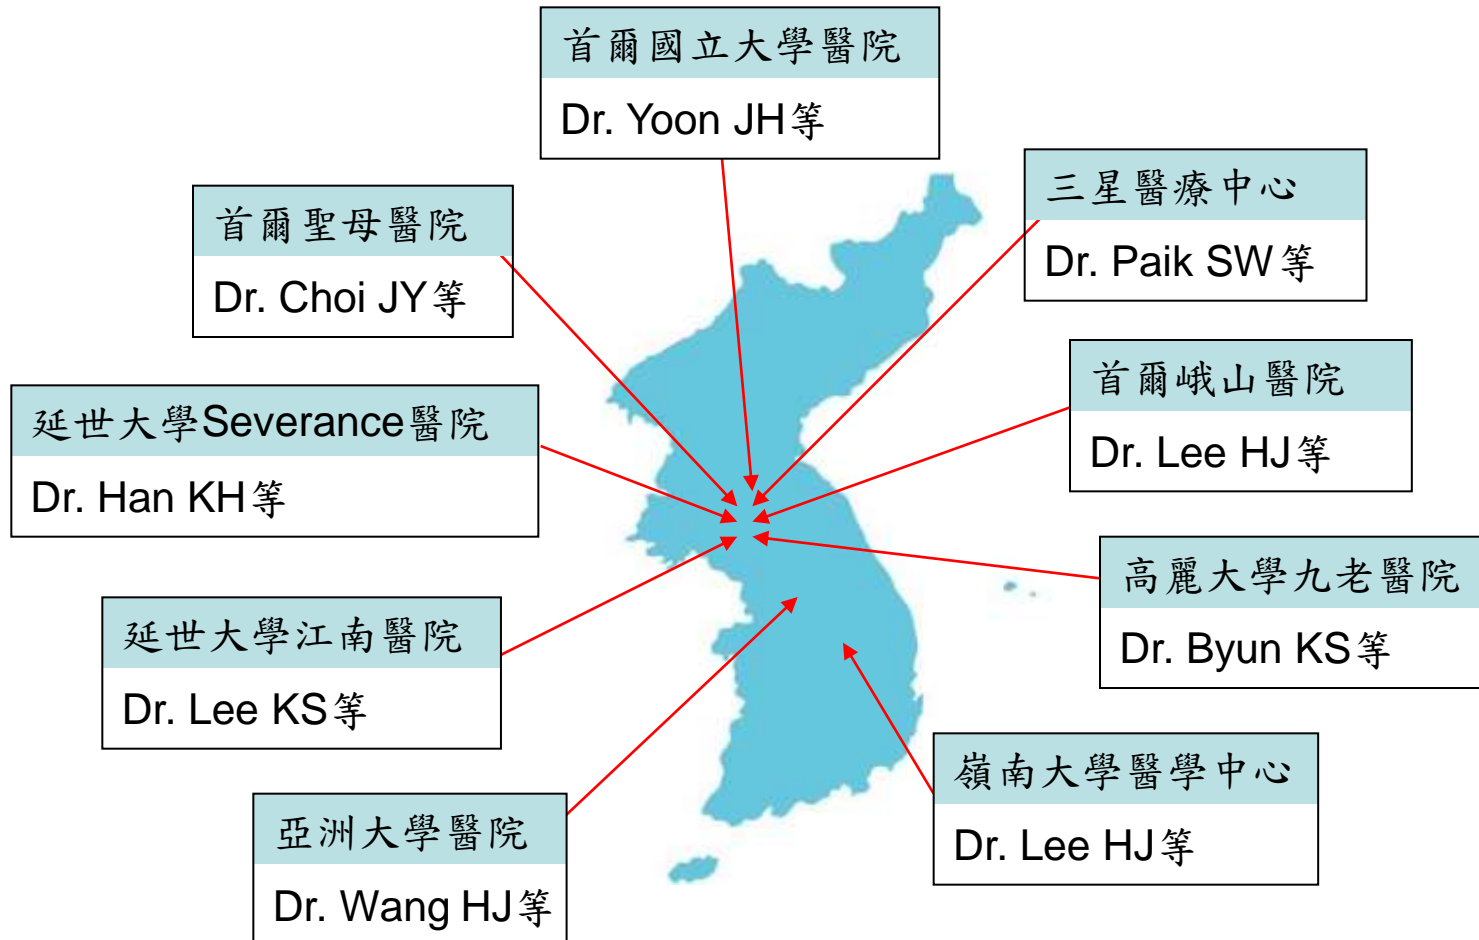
首爾國立大學醫院
Dr. Yoon JH等

三星醫療中心
Dr. Paik SW等

首爾聖母醫院
Dr. Choi JY等

首爾峨山醫院
Dr. Lee HJ等

延世大學Severance醫院
Dr. Han KH等

高麗大學九老醫院
Dr. Byun KS等

延世大學江南醫院
Dr. Lee KS等

嶺南大學醫學中心
Dr. Lee HJ等

亞洲大學醫院
Dr. Wang HJ等